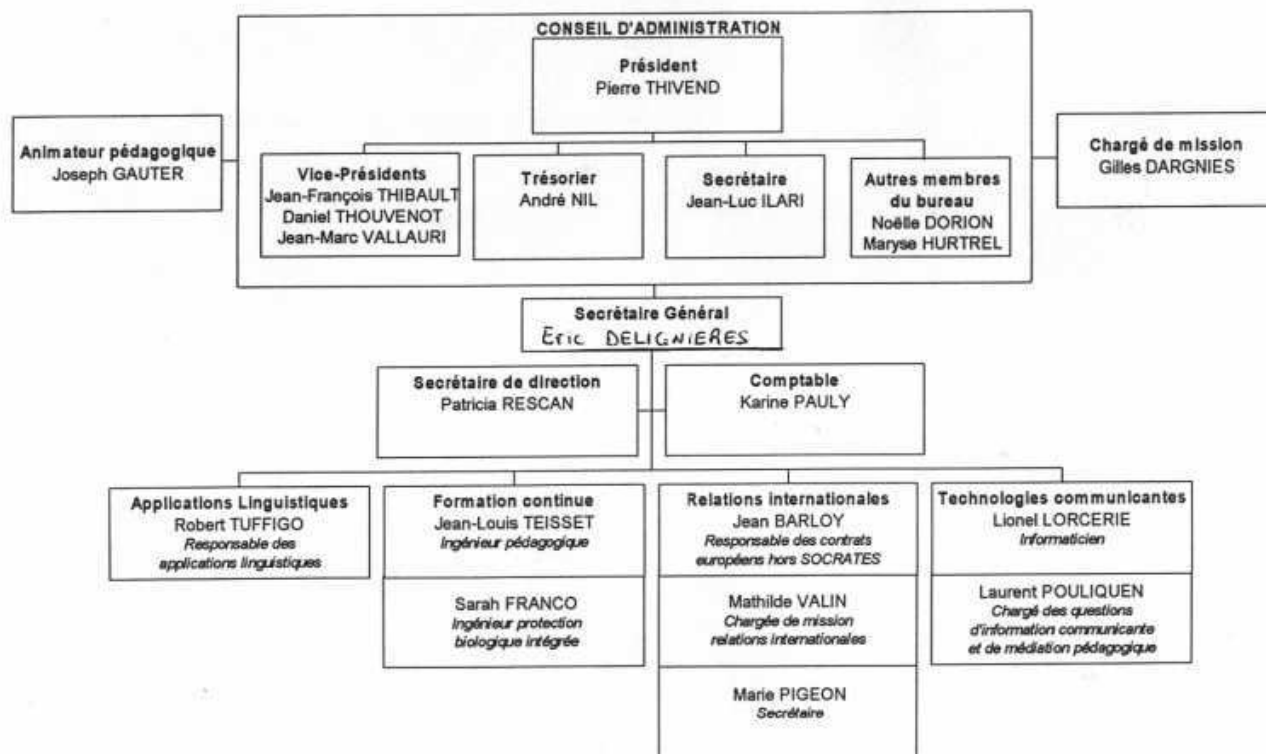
CONSEIL D'ADMINISTRATION

Président
Pierre THIVEND

Animateur pédagogique
Joseph GAUTER

Vice-Présidents
Jean-François THIBAULT
Daniel THOUVENOT
Jean-Marc VALLAURI

Trésorier
André NIL

Secrétaire
Jean-Luc ILARI

Autres membres du bureau
Noëlle DORION
Maryse HURTREL

Chargé de mission
Gilles DARGNIES

Secrétaire Général
Eric DELIGNIERES

Secrétaire de direction
Patricia RESCAN

Comptable
Karine PAULY

Applications Linguistiques
Robert TUFFIGO
Responsable des applications linguistiques

Formation continue
Jean-Louis TEISSET
Ingénieur pédagogique

Sarah FRANCO
Ingénieur protection biologique intégrée

Relations internationales
Jean BARLOY
Responsable des contrats européens hors SOCRATES

Mathilde VALIN
Chargée de mission relations internationales

Marie PIGEON
Secrétaire

Technologies communicantes
Lionel LORCERIE
Informaticien

Laurent POULIQUEN
Chargé des questions d'information communicante et de médiation pédagogique